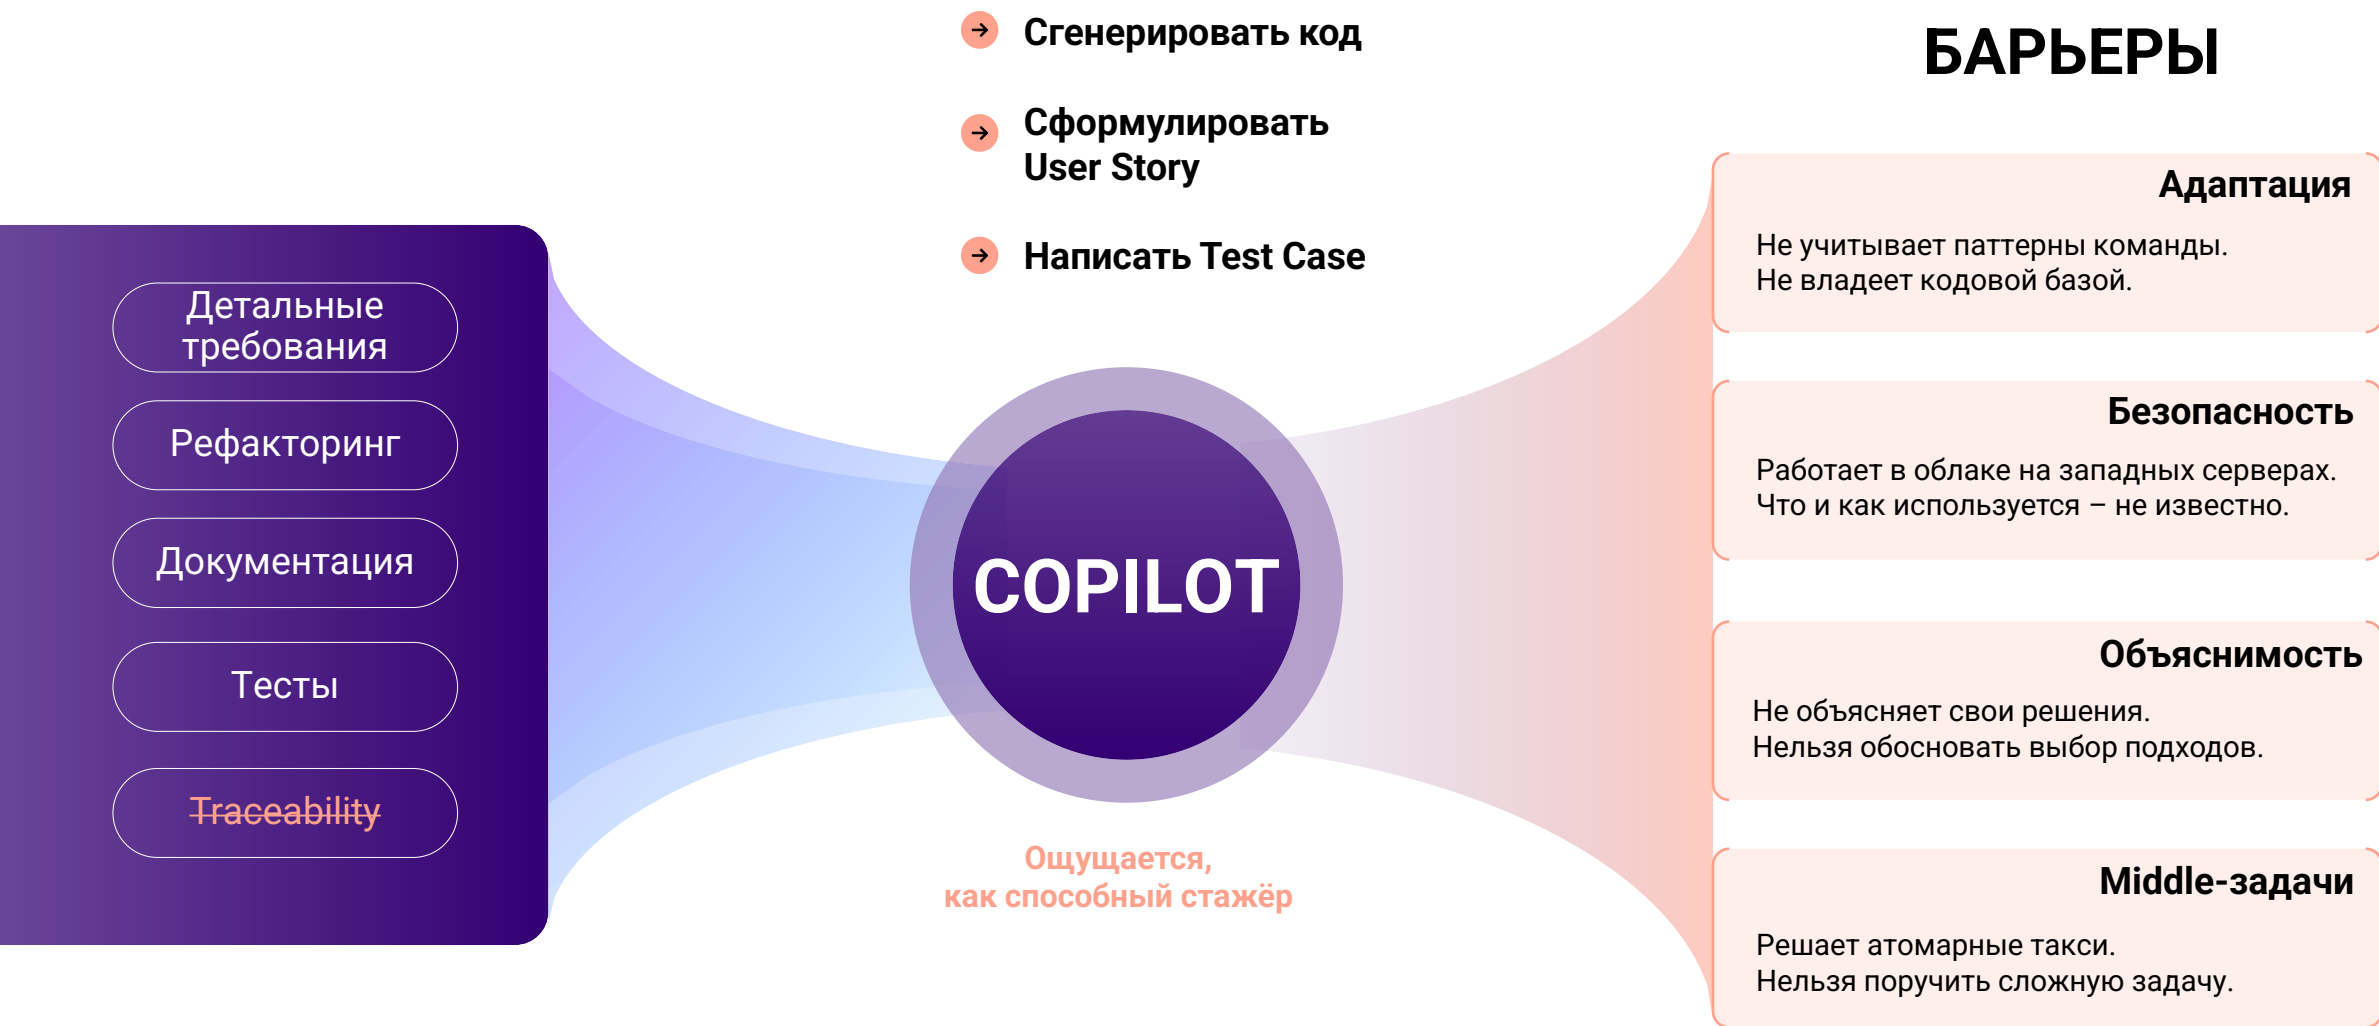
Сгенерировать код

Сформулировать User Story

Написать Test Case

БАРЬЕРЫ

Детальные требования

Рефакторинг

Документация

Тесты

~~Traceability~~

COPILOT

Ощущается, как способный стажёр

Адаптация

Не учитывает паттерны команды.
Не владеет кодовой базой.

Безопасность

Работает в облаке на западных серверах.
Что и как используется – не известно.

Объяснимость

Не объясняет свои решения.
Нельзя обосновать выбор подходов.

Middle-задачи

Решает атомарные такси.
Нельзя поручить сложную задачу.